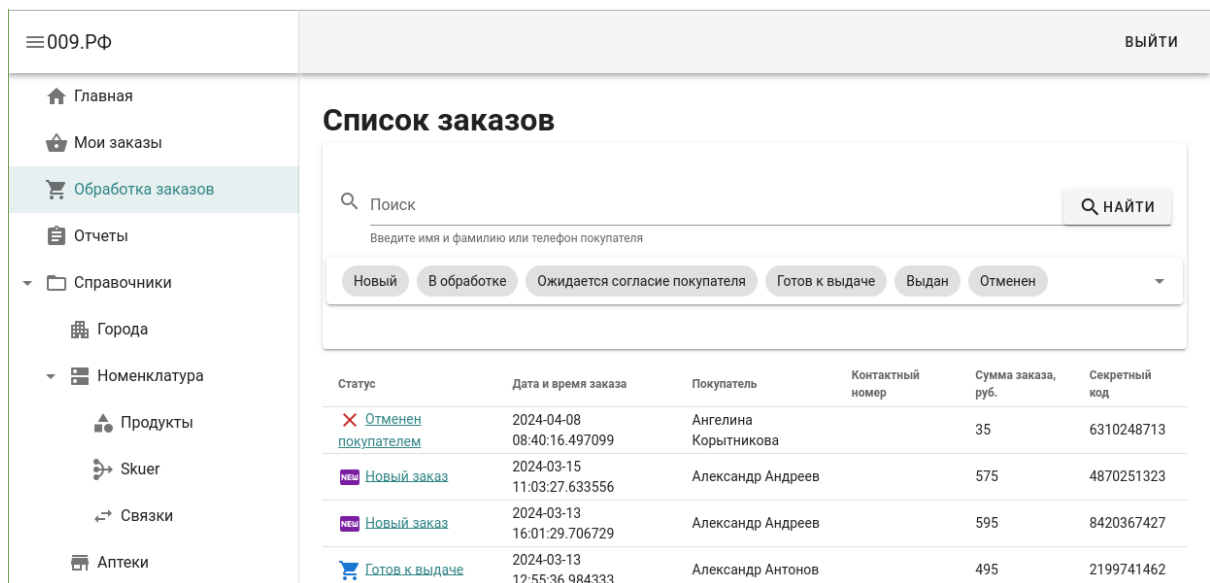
009.РФ

ВЫЙТИ

Главная

Мои заказы

Обработка заказов

Отчеты

Справочники

Города

Номенклатура

Продукты

Skuer

Связки

Аптеки

Список заказов

Поиск

НАЙТИ

Введите имя и фамилию или телефон покупателя

Новый | В обработке | Ожидается согласие покупателя | Готов к выдаче | Выдан | Отменен

| Статус | Дата и время заказа | Покупатель | Контактный номер | Сумма заказа, руб. | Секретный код |
|---|---|---|---|---|---|
| Отменен покупателем | 2024-04-08 08:40:16.497099 | Ангелина Корытникова | | 35 | 6310248713 |
| NEW Новый заказ | 2024-03-15 11:03:27.633556 | Александр Андреев | | 575 | 4870251323 |
| NEW Новый заказ | 2024-03-13 16:01:29.706729 | Александр Андреев | | 595 | 8420367427 |
| Готов к выдаче | 2024-03-13 12:55:36.984333 | Александр Антонов | | 495 | 2199741462 |